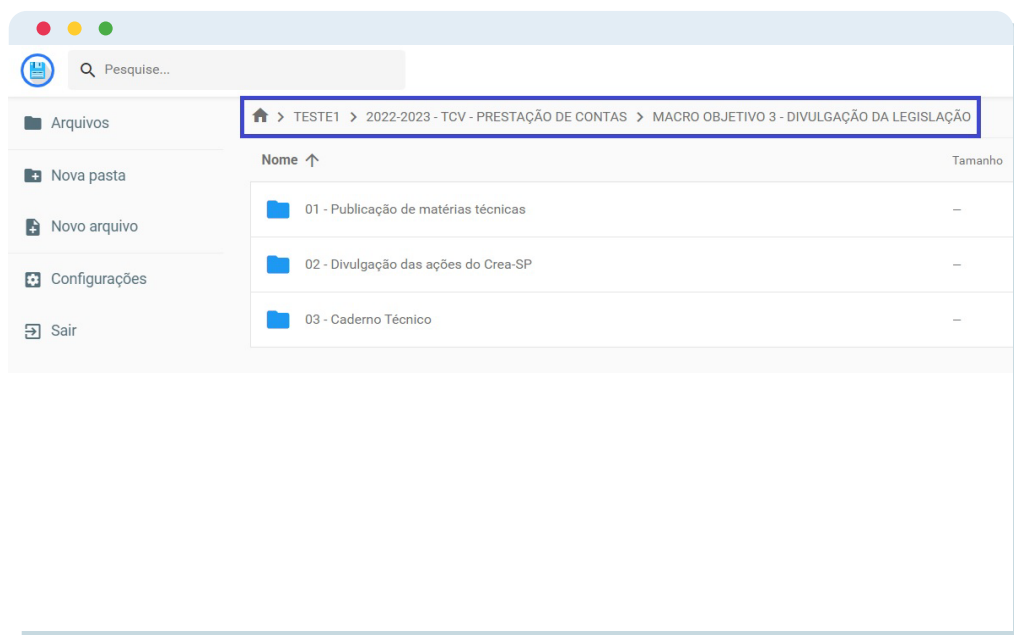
Pesquise...

Arquivos

Nova pasta

Novo arquivo

Configurações

Sair

> TESTE1 > 2022-2023 - TCV - PRESTAÇÃO DE CONTAS > MACRO OBJETIVO 3 - DIVULGAÇÃO DA LEGISLAÇÃO

| Nome ↑ | Tamanho |
|---|---|
| 01 - Publicação de matérias técnicas | – |
| 02 - Divulgação das ações do Crea-SP | – |
| 03 - Caderno Técnico | – |